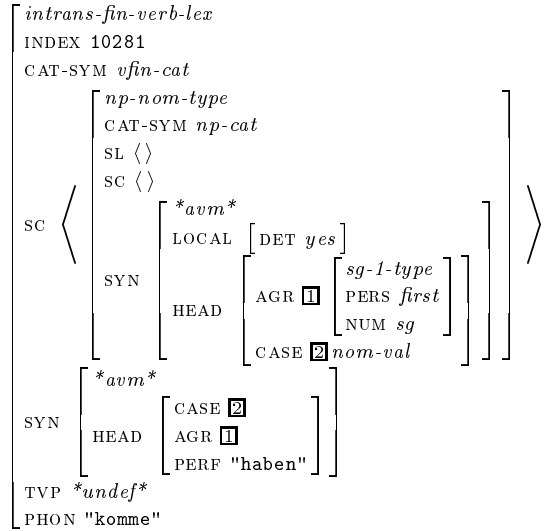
intrans-fin-verb-lex
INDEX 10281
CAT-SYM vfin-cat

SC ⟨ [ np-nom-type
CAT-SYM np-cat
SL ⟨ ⟩
SC ⟨ ⟩
SYN [ *avm*
LOCAL [ DET yes ]
HEAD [ AGR 1 [ sg-1-type
PERS first
NUM sg ]
CASE 2 nom-val ] ] ] ⟩

SYN [ *avm*
HEAD [ CASE 2
AGR 1
PERF "haben" ] ]

TVP *undef*
PHON "komme"